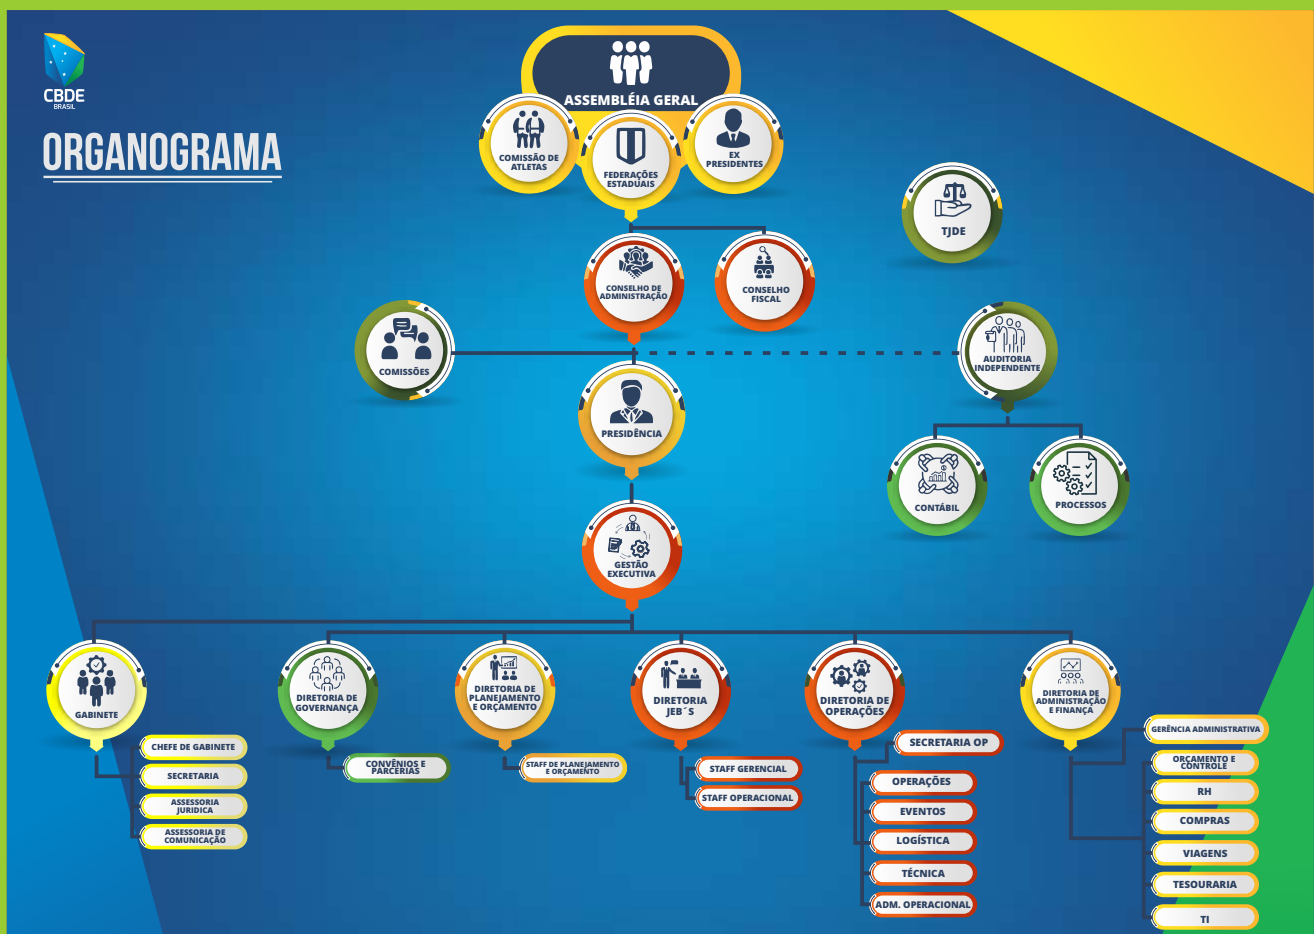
CBDE
BRASIL

ORGANOGRAMA

ASSEMBLÉIA GERAL

COMISSÃO DE ATLETAS

FEDERAÇÕES ESTADUAIS

EX PRESIDENTES

TJDE

CONSELHO DE ADMINISTRAÇÃO

CONSELHO FISCAL

COMISSÕES

AUDITORIA INDEPENDENTE

PRESIDÊNCIA

CONTÁBIL

PROCESSOS

GESTÃO EXECUTIVA

GABINETE

CHEFE DE GABINETE

SECRETARIA

ASSESSORIA JURÍDICA

ASSESSORIA DE COMUNICAÇÃO

DIRETORIA DE GOVERNANÇA

CONVÊNIOS E PARCERIAS

DIRETORIA DE PLANEJAMENTO E ORÇAMENTO

STAFF DE PLANEJAMENTO E ORÇAMENTO

DIRETORIA JEB´S

STAFF GERENCIAL

STAFF OPERACIONAL

DIRETORIA DE OPERAÇÕES

SECRETARIA OP

OPERAÇÕES

EVENTOS

LOGÍSTICA

TÉCNICA

ADM. OPERACIONAL

DIRETORIA DE ADMINISTRAÇÃO E FINANÇA

GERÊNCIA ADMINISTRATIVA

ORÇAMENTO E CONTROLE

RH

COMPRAS

VIAGENS

TESOURARIA

TI